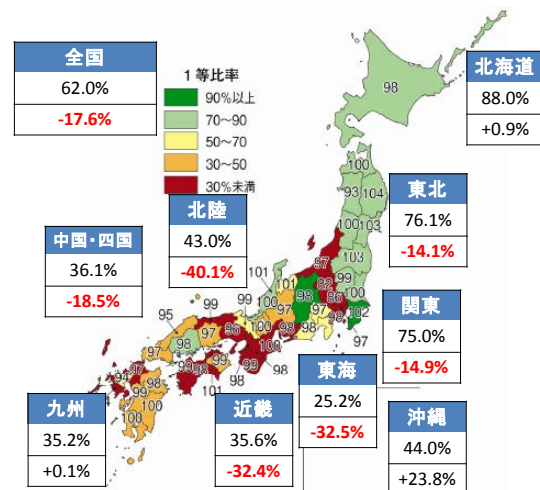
全国
62.0%
-17.6%

1等比率
90%以上
70~90
50~70
30~50
30%未満

北海道
88.0%
+0.9%

98

100
93 104
100
100 103

東北
76.1%
-14.1%

北陸
43.0%
-40.1%

中国・四国
36.1%
-18.5%

関東
75.0%
-14.9%

東海
25.2%
-32.5%

九州
35.2%
+0.1%

近畿
35.6%
-32.4%

沖縄
44.0%
+23.8%

97 99 99 100 101 99 100 98 88 98 97 102 97 95 99 97 96 100 98 97 98 93 97 98 98 99 100 98 100 96 98 99 98 98 94 97 100